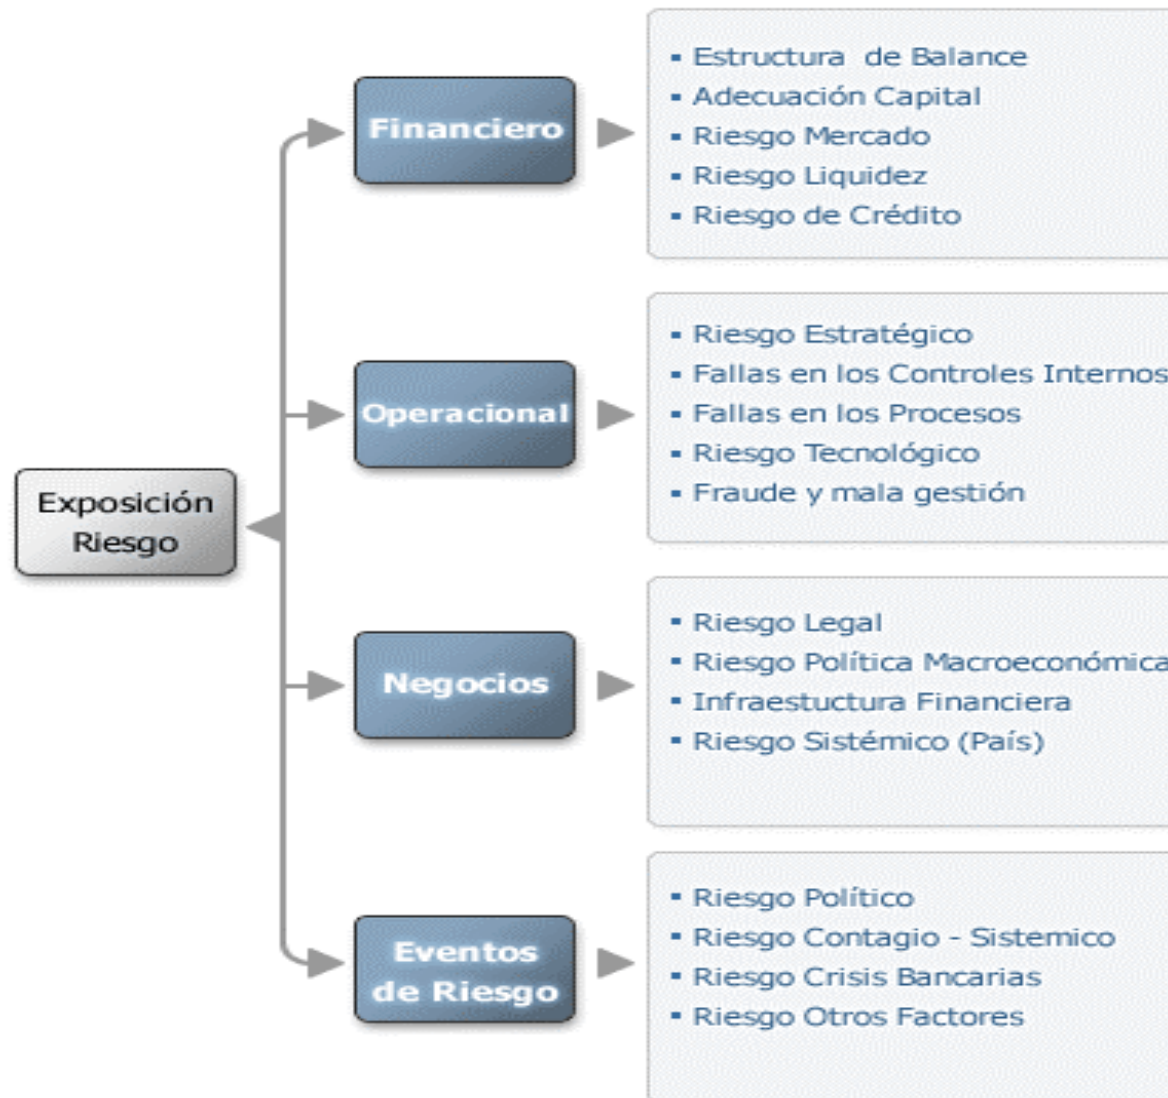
Exposición Riesgo

Financiero

- Estructura de Balance
- Adecuación Capital
- Riesgo Mercado
- Riesgo Liquidez
- Riesgo de Crédito

Operacional

- Riesgo Estratégico
- Fallas en los Controles Internos
- Fallas en los Procesos
- Riesgo Tecnológico
- Fraude y mala gestión

Negocios

- Riesgo Legal
- Riesgo Política Macroeconómica
- Infraestuctura Financiera
- Riesgo Sistémico (País)

Eventos de Riesgo

- Riesgo Político
- Riesgo Contagio - Sistemico
- Riesgo Crisis Bancarias
- Riesgo Otros Factores